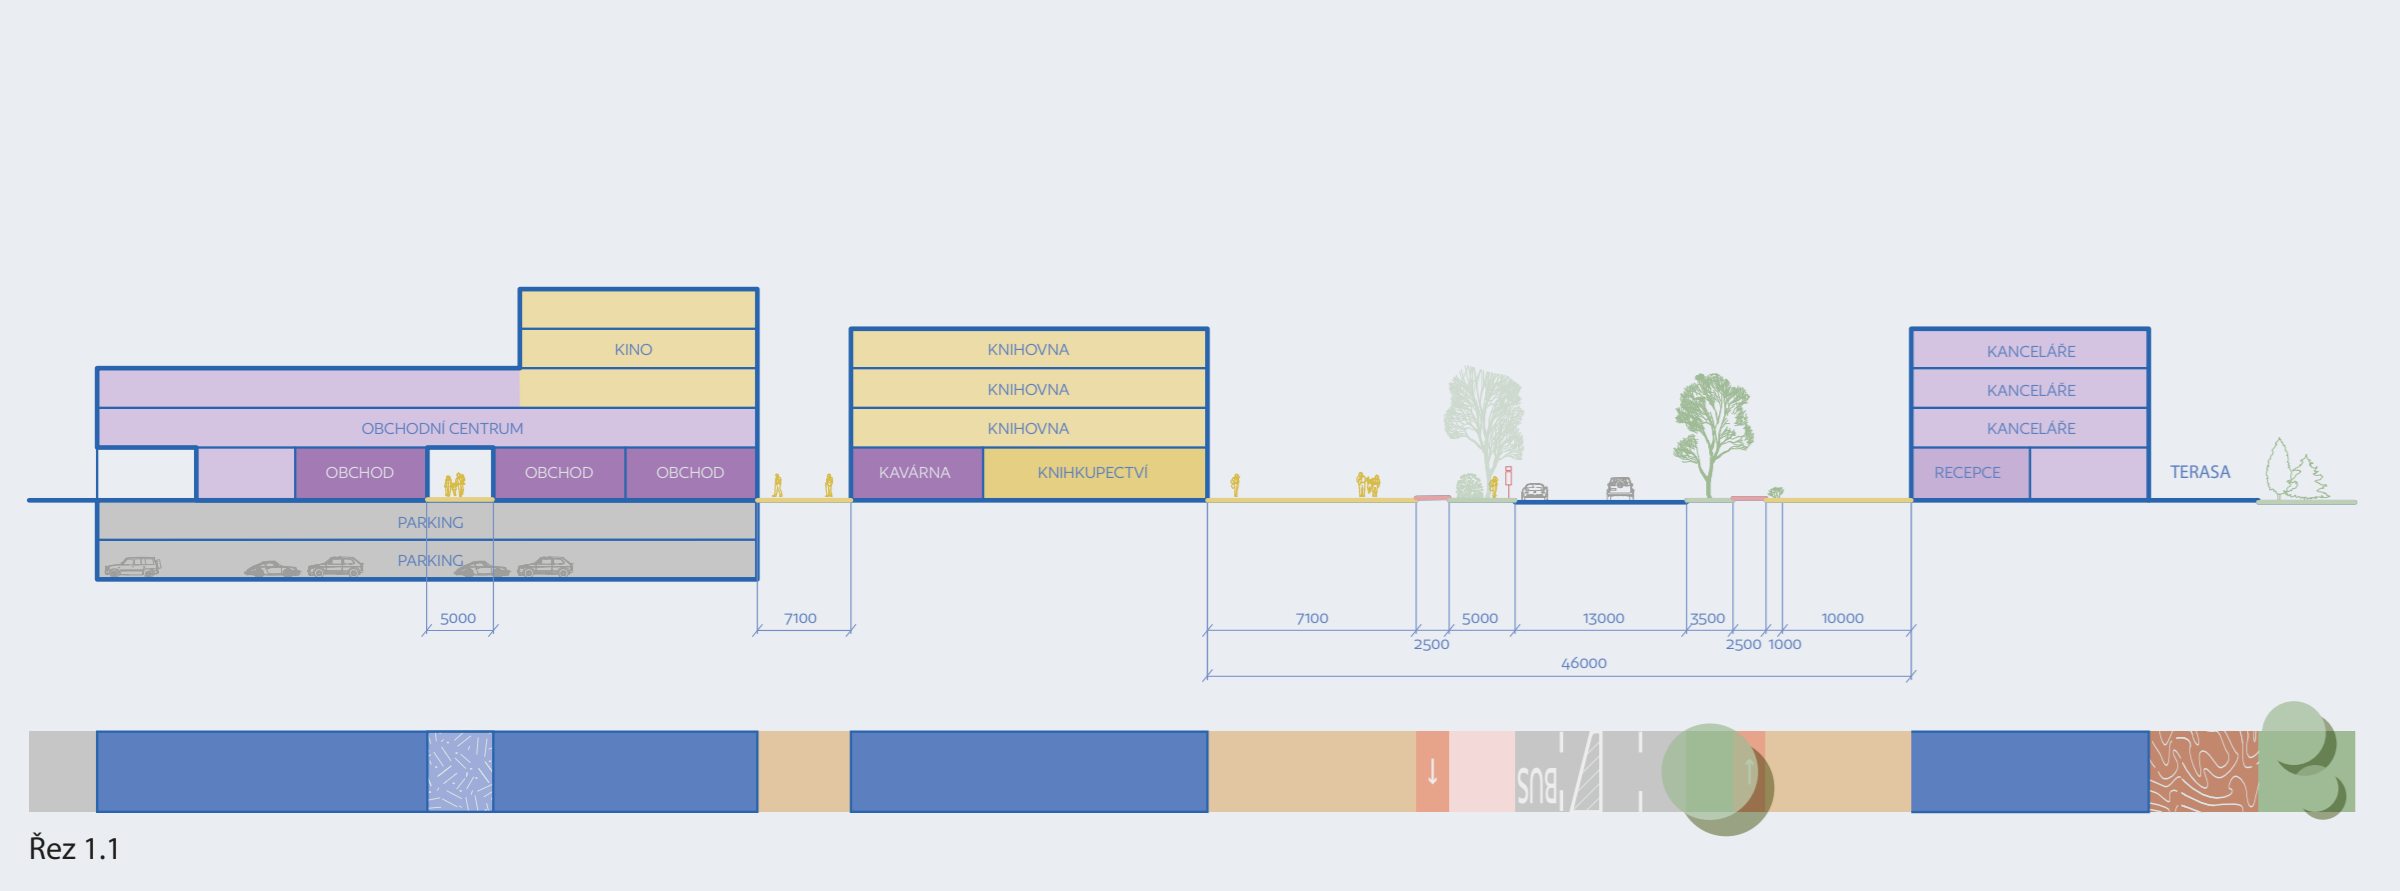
KINO

OBCHODNÍ CENTRUM

OBCHOD

OBCHOD

OBCHOD

PARKING

PARKING

KNIHOVNA

KNIHOVNA

KNIHOVNA

KAVÁRNA

KNIHKUPECTVÍ

KANCELÁŘE

KANCELÁŘE

KANCELÁŘE

RECEPCE

TERASA

5000

7100

7100

5000

13000

3500

10000

2500

2500

1000

46000

BUS

Řez 1.1